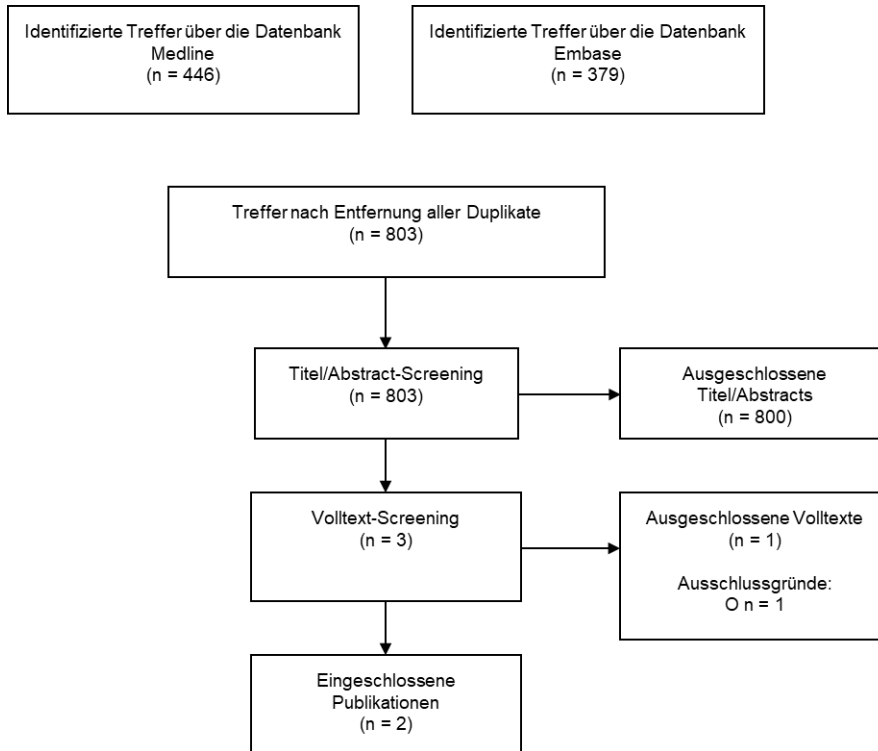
Identifizierte Treffer über die Datenbank Medline
(n = 446)

Identifizierte Treffer über die Datenbank Embase
(n = 379)

Treffer nach Entfernung aller Duplikate
(n = 803)

Titel/Abstract-Screening
(n = 803)

Ausgeschlossene Titel/Abstracts
(n = 800)

Volltext-Screening
(n = 3)

Ausgeschlossene Volltexte
(n = 1)

Ausschlussgründe:
O n = 1

Eingeschlossene Publikationen
(n = 2)